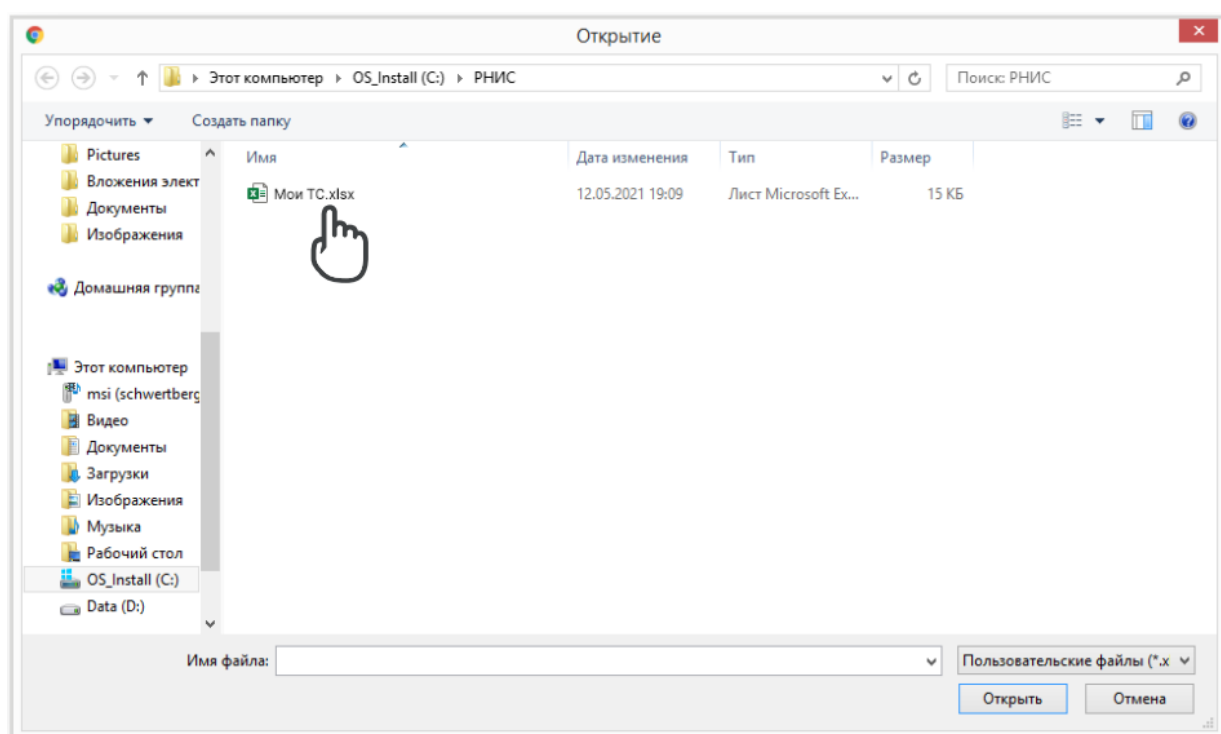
Открытие

Этот компьютер ▸ OS_Install (C:) ▸ РНИС

Поиск: РНИС

Упорядочить ▾ Создать папку

Pictures
Вложения элект
Документы
Изображения

Домашняя группа

Этот компьютер
msi (schwertberg
Видео
Документы
Загрузки
Изображения
Музыка
Рабочий стол
OS_Install (C:)
Data (D:)

| Имя | Дата изменения | Тип | Размер |
|---|---|---|---|
| Мои ТС.xlsx | 12.05.2021 19:09 | Лист Microsoft Ex... | 15 КБ |

Имя файла:

Пользовательские файлы (*.x

Открыть

Отмена